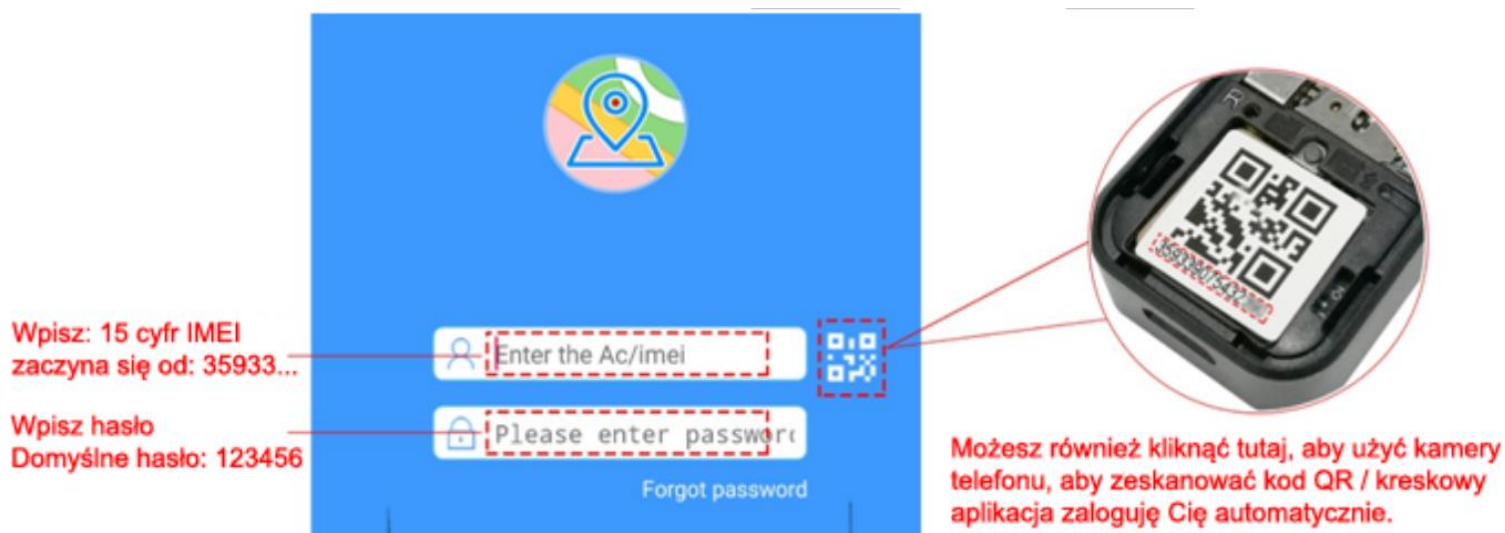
Wpisz: 15 cyfr IMEI zaczyna się od: 35933...

Enter the Ac/imei

Wpisz hasło
Domyślne hasło: 123456

Please enter passwor

Forgot password

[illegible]

Możesz również kliknąć tutaj, aby użyć kamery telefonu, aby zeskanować kod QR / kreskowy aplikacja zaloguję Cię automatycznie.